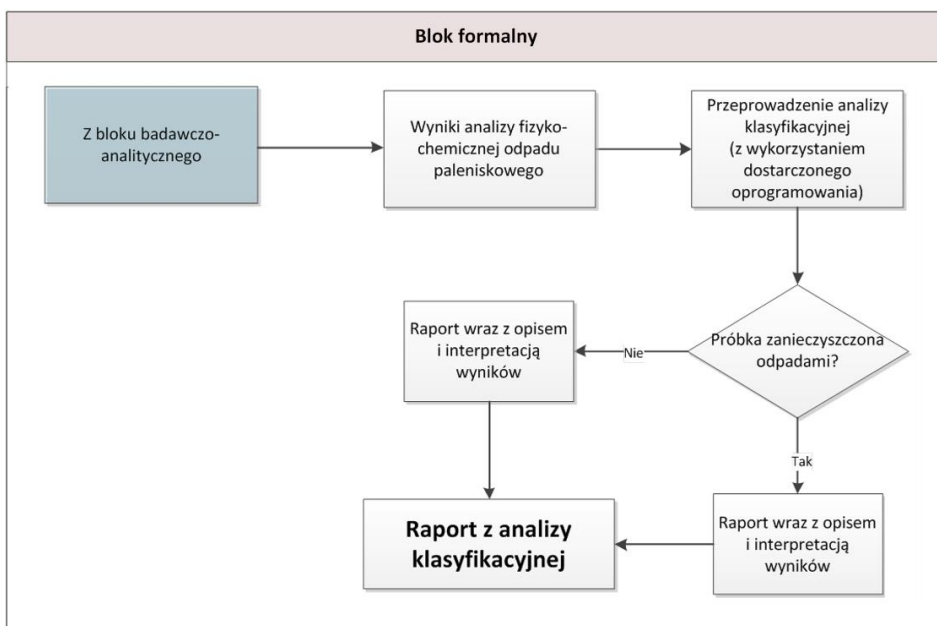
Blok formalny

Z bloku badawczo-analitycznego

Wyniki analizy fizyko-chemicznej odpadu paleniskowego

Przeprowadzenie analizy klasyfikacyjnej (z wykorzystaniem dostarczonego oprogramowania)

Próbka zanieczyszczona odpadami?

Nie

Raport wraz z opisem i interpretacją wyników

Tak

Raport wraz z opisem i interpretacją wyników

Raport z analizy klasyfikacyjnej